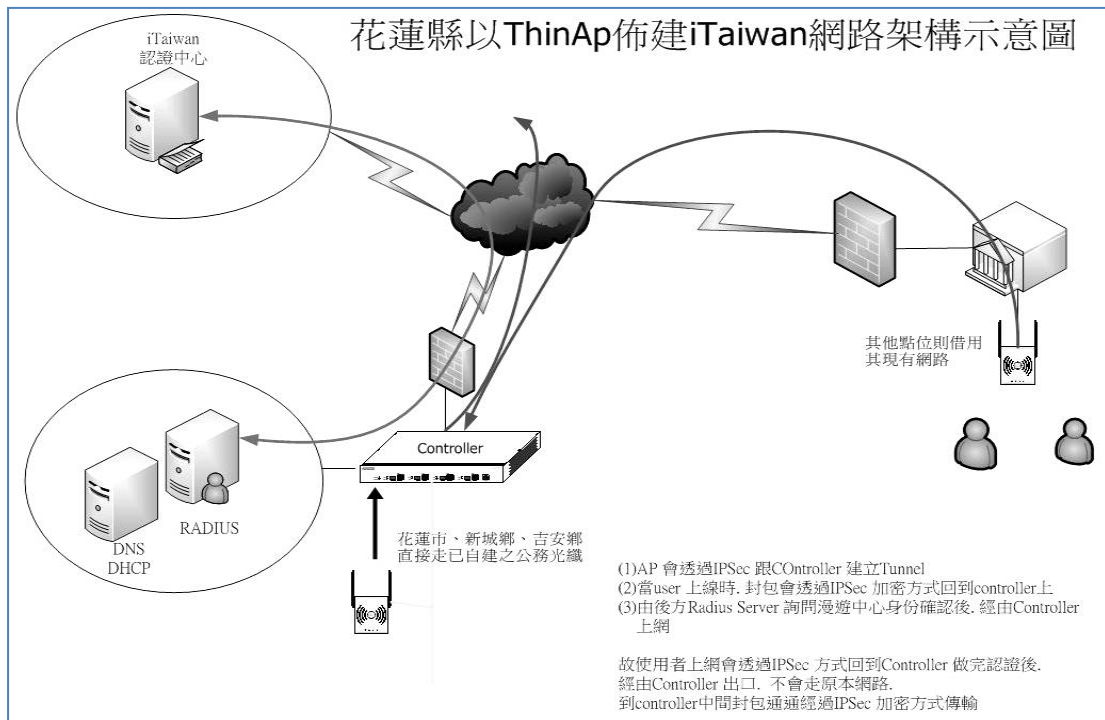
花蓮縣以ThinAp佈建iTaiwan網路架構示意圖

iTaiwan
認證中心

其他點位則借用
其現有網路

Controller

DNS
DHCP

RADIUS

花蓮市、新城鄉、吉安鄉
直接走已自建之公務光纖

(1)AP 會透過IPSec 跟COntroller 建立Tunnel
(2)當user 上線時. 封包會透過IPSec 加密方式回到controller上
(3)由後方Radius Server 詢問漫遊中心身份確認後. 經由Controller 上網

故使用者上網會透過IPSec 方式回到Controller 做完認證後.
經由Controller 出口. 不會走原本網路.
到controller中間封包通通經過IPSec 加密方式傳輸